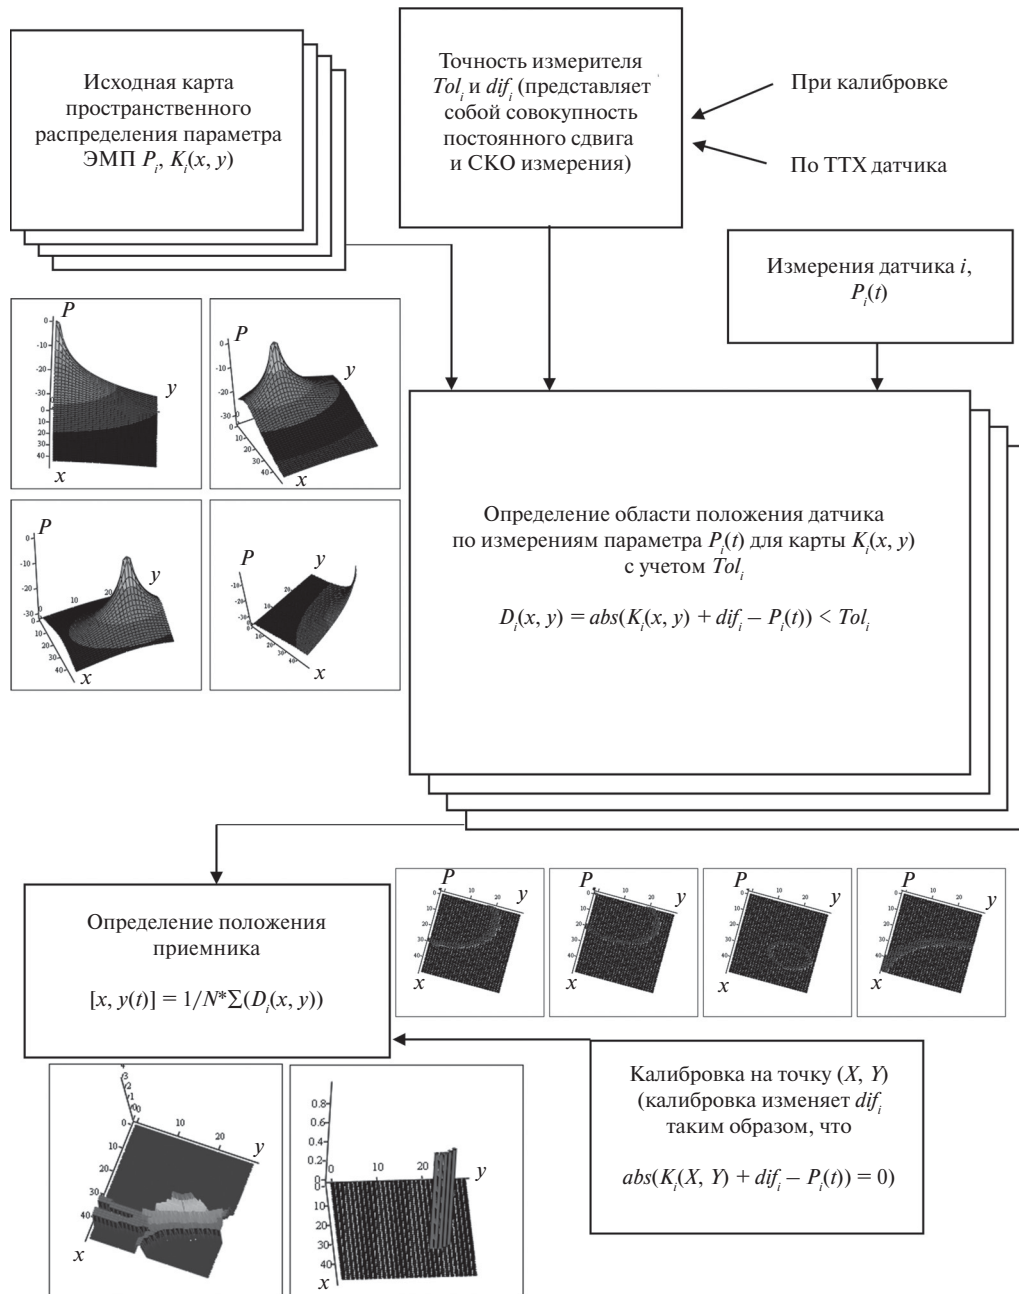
Исходная карта пространственного распределения параметра ЭМП $P_i$, $K_i(x, y)$

Точность измерителя $Tol_i$ и $dif_i$ (представляет собой совокупность постоянного сдвига и СКО измерения)

При калибровке

По ТТХ датчика

Измерения датчика $i$, $P_i(t)$

P
0
-10
-20
-30
0
10
20
30
40
y
x

P
0
-10
-20
-30
0
10
20
30
40
y
x

P
0
-10
-20
-30
0
10
20
30
40
y
x

P
-10
-20
-30
0
10
20
30
40
y
x

Определение области положения датчика по измерениям параметра $P_i(t)$ для карты $K_i(x, y)$ с учетом $Tol_i$

$D_i(x, y) = abs(K_i(x, y) + dif_i - P_i(t)) < Tol_i$

Определение положения приемника

$[x, y(t)] = 1/N^*\Sigma(D_i(x, y))$

P
y
x
10
20
30
40

P
y
x

P
y
x

P
y
x

Калибровка на точку $(X, Y)$ (калибровка изменяет $dif_i$ таким образом, что

$abs(K_i(X, Y) + dif_i - P_i(t)) = 0$)

3
2
1
0
10
20
y
20
30
40
x

0.8
0.6
0.4
0.2
0
10
20
y
10
20
30
40
x